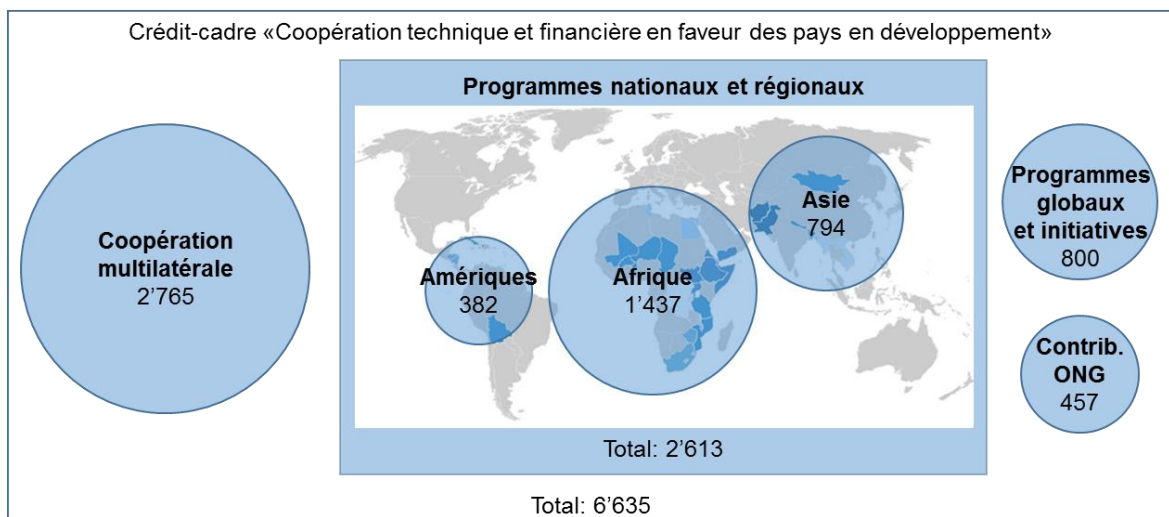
Crédit-cadre «Coopération technique et financière en faveur des pays en développement»

Programmes nationaux et régionaux

Coopération multilatérale
2’765

Amériques
382

Afrique
1’437

Asie
794

Programmes globaux et initiatives
800

Contrib. ONG
457

Total: 2’613

Total: 6’635